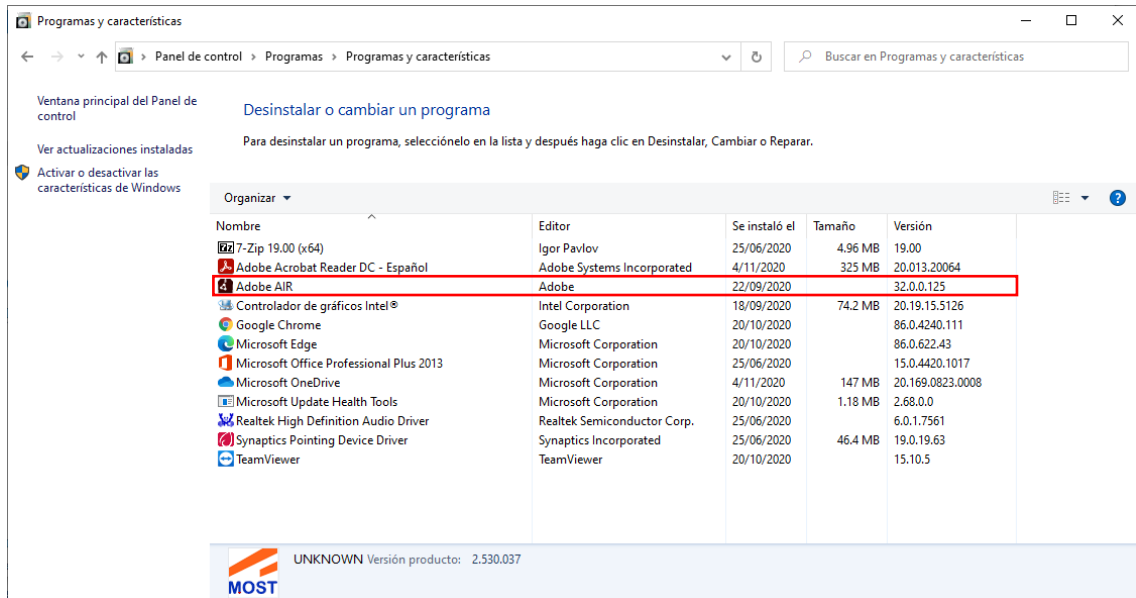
Programas y características

Panel de control > Programas > Programas y características

Buscar en Programas y características

Ventana principal del Panel de control

Ver actualizaciones instaladas

Activar o desactivar las características de Windows

Desinstalar o cambiar un programa

Para desinstalar un programa, selecciónelo en la lista y después haga clic en Desinstalar, Cambiar o Reparar.

Organizar ▾

| Nombre | Editor | Se instaló el | Tamaño | Versión |
|---|---|---|---|---|
| 7-Zip 19.00 (x64) | Igor Pavlov | 25/06/2020 | 4.96 MB | 19.00 |
| Adobe Acrobat Reader DC - Español | Adobe Systems Incorporated | 4/11/2020 | 325 MB | 20.013.20064 |
| Adobe AIR | Adobe | 22/09/2020 | | 32.0.0.125 |
| Controlador de gráficos Intel® | Intel Corporation | 18/09/2020 | 74.2 MB | 20.19.15.5126 |
| Google Chrome | Google LLC | 20/10/2020 | | 86.0.4240.111 |
| Microsoft Edge | Microsoft Corporation | 20/10/2020 | | 86.0.622.43 |
| Microsoft Office Professional Plus 2013 | Microsoft Corporation | 25/06/2020 | | 15.0.4420.1017 |
| Microsoft OneDrive | Microsoft Corporation | 4/11/2020 | 147 MB | 20.169.0823.0008 |
| Microsoft Update Health Tools | Microsoft Corporation | 20/10/2020 | 1.18 MB | 2.68.0.0 |
| Realtek High Definition Audio Driver | Realtek Semiconductor Corp. | 25/06/2020 | | 6.0.1.7561 |
| Synaptics Pointing Device Driver | Synaptics Incorporated | 25/06/2020 | 46.4 MB | 19.0.19.63 |
| TeamViewer | TeamViewer | 20/10/2020 | | 15.10.5 |

UNKNOWN Versión producto: 2.530.037

MOST